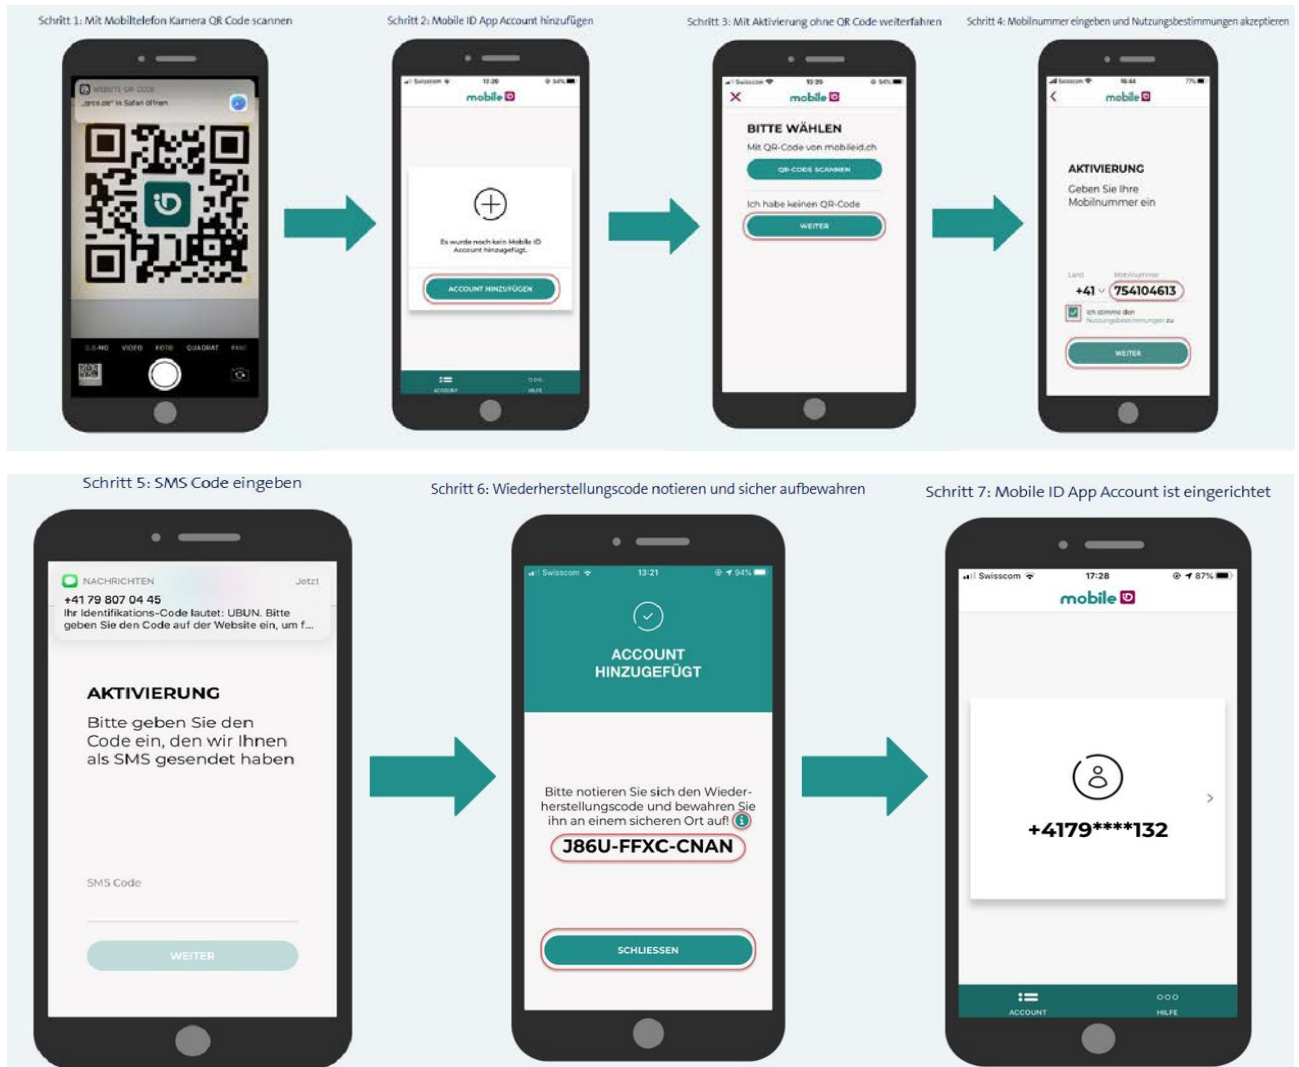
Schritt 1: Mit Mobiltelefon Kamera QR Code scannen

WEBSITE-QR-CODE
„...arce.ch" in Safari öffnen

SLO-MO VIDEO FOTO QUADRAT PANO

Schritt 2: Mobile ID App Account hinzufügen

Swisscom 13:20 94%

mobile ID

Es wurde noch kein Mobile ID Account hinzugefügt.

ACCOUNT HINZUFÜGEN

ACCOUNT HILFE

Schritt 3: Mit Aktivierung ohne QR Code weiterfahren

Swisscom 13:20 94%

mobile ID

BITTE WÄHLEN

Mit QR-Code von mobileid.ch

QR-CODE SCANNEN

Ich habe keinen QR-Code

WEITER

Schritt 4: Mobilnummer eingeben und Nutzungsbestimmungen akzeptieren

Swisscom 16:44 77%

mobile ID

AKTIVIERUNG

Geben Sie Ihre Mobilnummer ein

Land Mobilnummer

+41 754104613

Ich stimme den Nutzungsbestimmungen zu

WEITER

Schritt 5: SMS Code eingeben

NACHRICHTEN Jetzt
+41 79 807 04 45
Ihr Identifikations-Code lautet: UBUN. Bitte geben Sie den Code auf der Website ein, um f...

AKTIVIERUNG

Bitte geben Sie den Code ein, den wir Ihnen als SMS gesendet haben

SMS Code

WEITER

Schritt 6: Wiederherstellungscode notieren und sicher aufbewahren

Swisscom 13:21 94%

ACCOUNT HINZUGEFÜGT

Bitte notieren Sie sich den Wiederherstellungscode und bewahren Sie ihn an einem sicheren Ort auf!

J86U-FFXC-CNAN

SCHLIESSEN

Schritt 7: Mobile ID App Account ist eingerichtet

Swisscom 17:28 87%

mobile ID

+4179****132

ACCOUNT HILFE